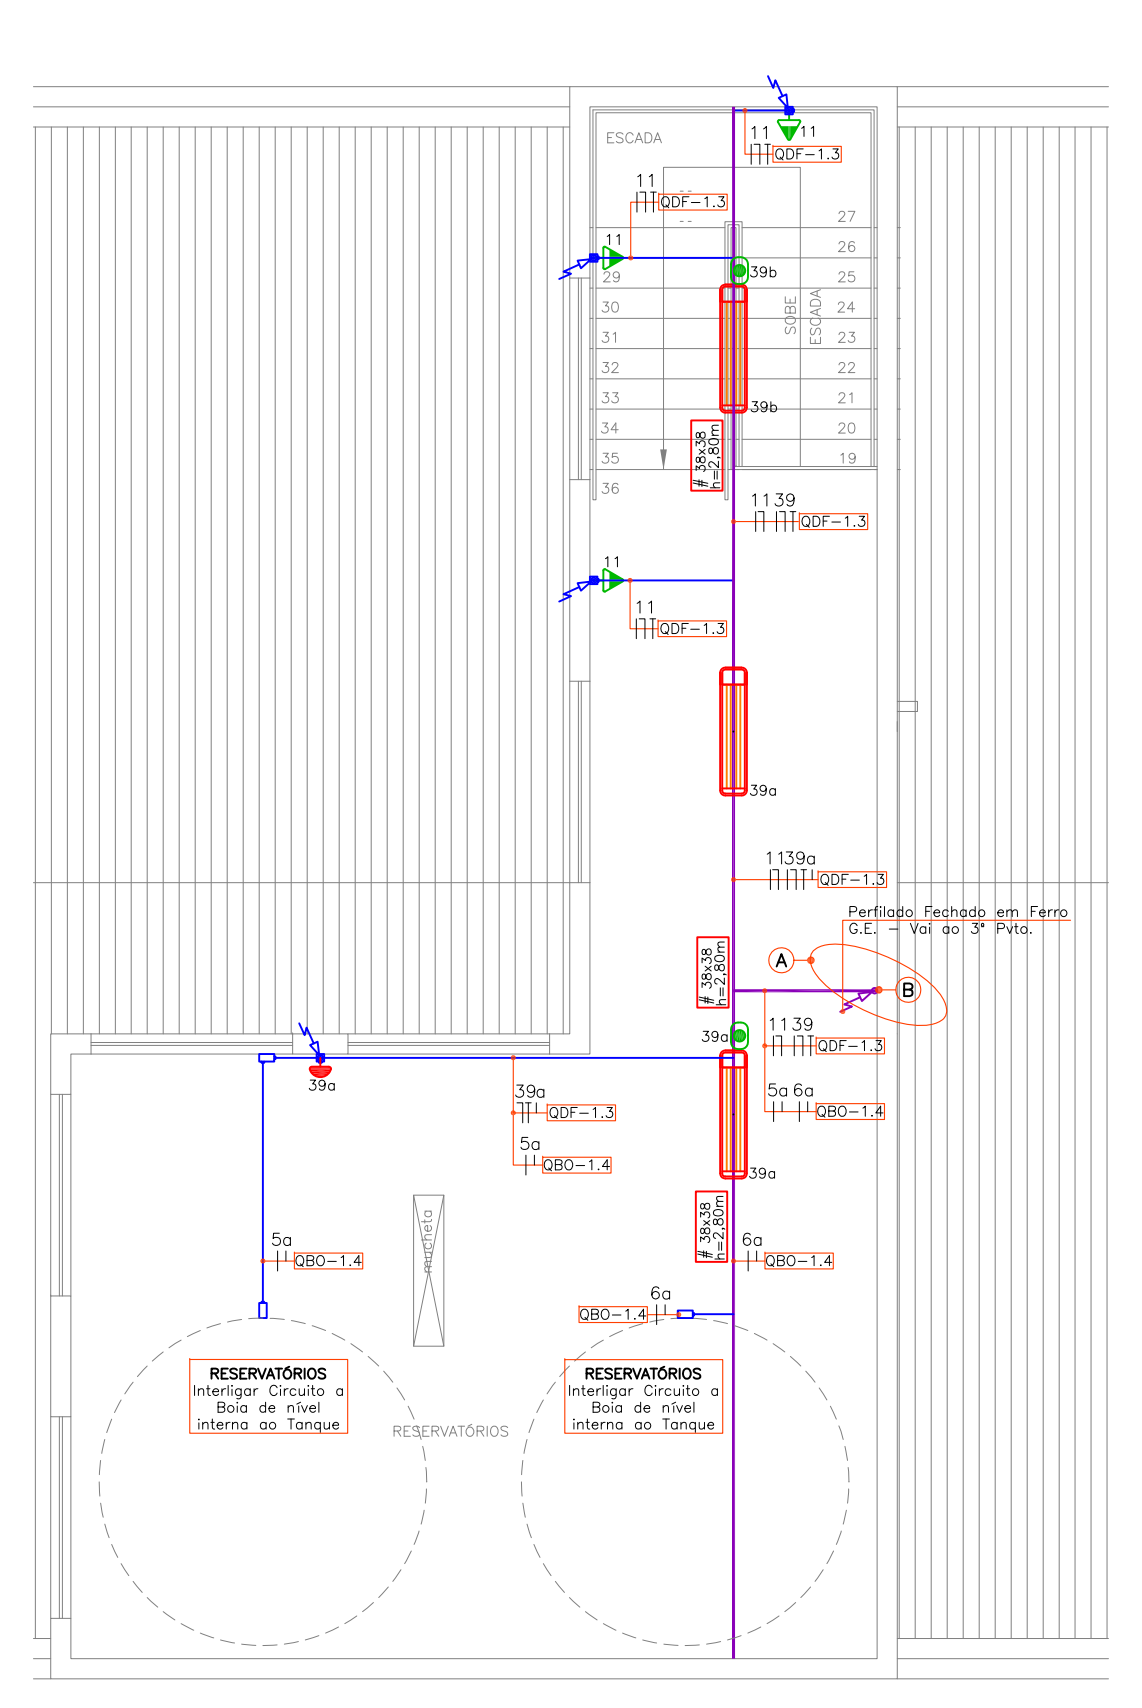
ESCADA

11
QDF-1.3

11
QDF-1.3

11
QDF-1.3

11

27
26
25
24
23
22
21
20
19

29
30
31
32
33
34
35
36

39b
39b

SOBE
ESCADA

# 38x38
h=2,80m

11 39
QDF-1.3

11
11
QDF-1.3

39a

11 39a
QDF-1.3

Perfilado Fechado em Ferro
G.E. - Vai ao 3° Pvto.

A
B

# 38x38
h=2,80m

39a
11 39
QDF-1.3

5a 6a
QBO-1.4

39a
39a
QDF-1.3

5a
QBO-1.4

39a

# 38x38
h=2,80m

6a
QBO-1.4

5a
QBO-1.4

6a
QBO-1.4

rucheta

RESERVATÓRIOS
Interligar Circuito a Boia de nível interna ao Tanque

RESERVATÓRIOS

RESERVATÓRIOS
Interligar Circuito a Boia de nível interna ao Tanque